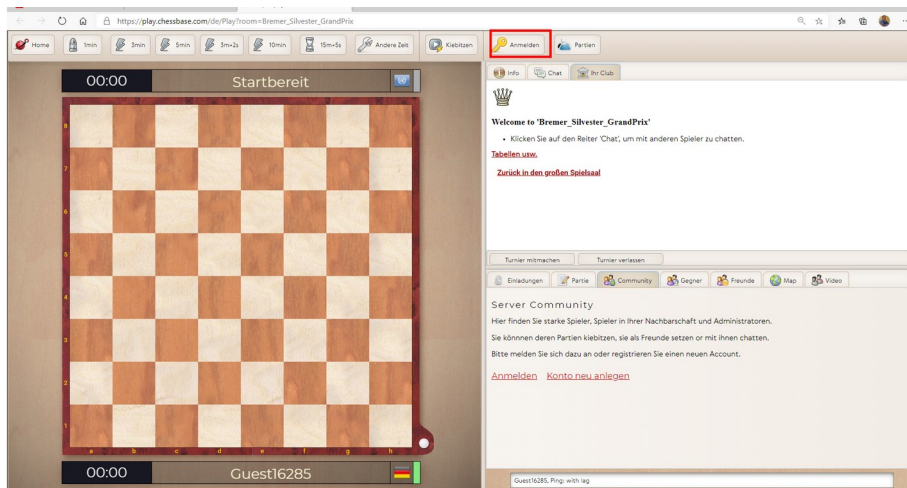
https://play.chessbase.com/de/Play?room=Bremer_Silvester_GrandPrix

Home 1min 3min 5min 3m+2s 10min 15m+5s Andere Zeit Kiebitzen Anmelden Partien

00:00 Startbereit

8 7 6 5 4 3 2 1
a b c d e f g h

00:00 Guest16285

Info Chat Ihr Club

Welcome to 'Bremer_Silvester_GrandPrix'

- Klicken Sie auf den Reiter 'Chat', um mit anderen Spieler zu chatten.

Tabellen usw.

Zurück in den großen Spielsaal

Turnier mitmachen Turnier verlassen

Einladungen Partie Community Gegner Freunde Map Video

Server Community

Hier finden Sie starke Spieler, Spieler in Ihrer Nachbarschaft und Administratoren.

Sie können deren Partien kiebitzen, sie als Freunde setzen or mit ihnen chatten.

Bitte melden Sie sich dazu an oder registrieren Sie einen neuen Account.

Anmelden Konto neu anlegen

Guest16285, Ping: with lag